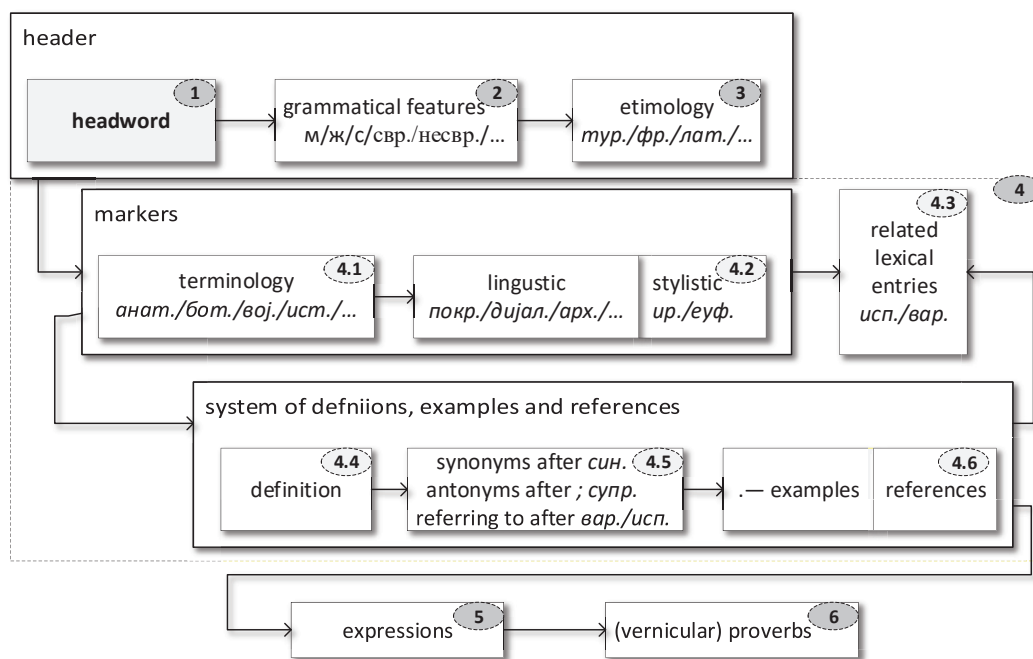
header

1
headword

2
grammatical features
м/ж/с/свр./несвр./...

3
etimology
тур./фр./лат./...

4

markers

4.1
terminology
анат./бот./вој./ист./...

lingustic
покр./дијал./арх./...

4.2
stylistic
ир./еуф.

4.3
related lexical entries
исп./вар.

system of defniions, examples and references

4.4
definition

4.5
synonyms after син.
antonyms after ; супр.
referring to after вар./исп.

.— examples

4.6
references

5
expressions

6
(vernicular) proverbs